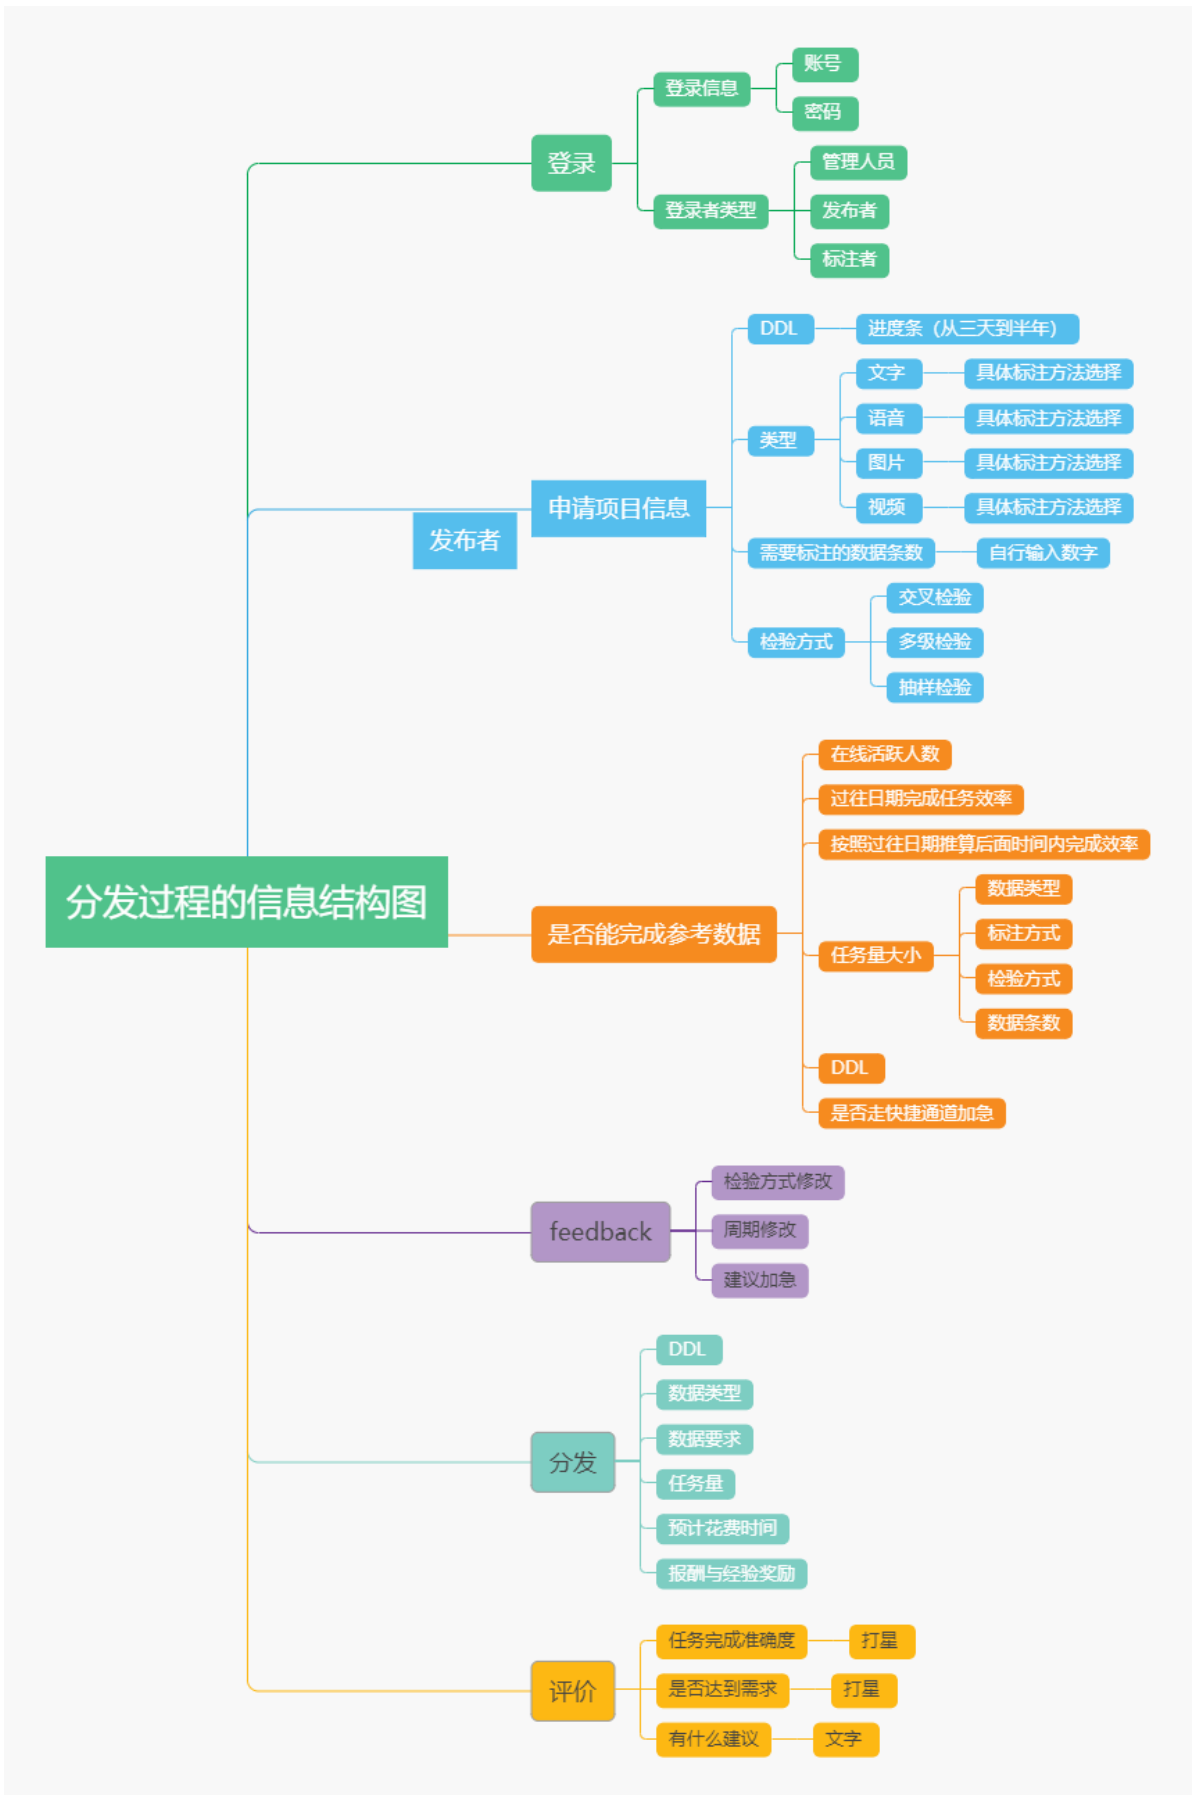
分发过程的信息结构图

登录
登录信息
账号
密码
登录者类型
管理人员
发布者
标注者

发布者
申请项目信息
DDL
进度条（从三天到半年）
类型
文字
具体标注方法选择
语音
具体标注方法选择
图片
具体标注方法选择
视频
具体标注方法选择
需要标注的数据条数
自行输入数字
检验方式
交叉检验
多级检验
抽样检验

是否能完成参考数据
在线活跃人数
过往日期完成任务效率
按照过往日期推算后面时间内完成效率
任务量大小
数据类型
标注方式
检验方式
数据条数
DDL
是否走快捷通道加急

feedback
检验方式修改
周期修改
建议加急

分发
DDL
数据类型
数据要求
任务量
预计花费时间
报酬与经验奖励

评价
任务完成准确度
打星
是否达到需求
打星
有什么建议
文字